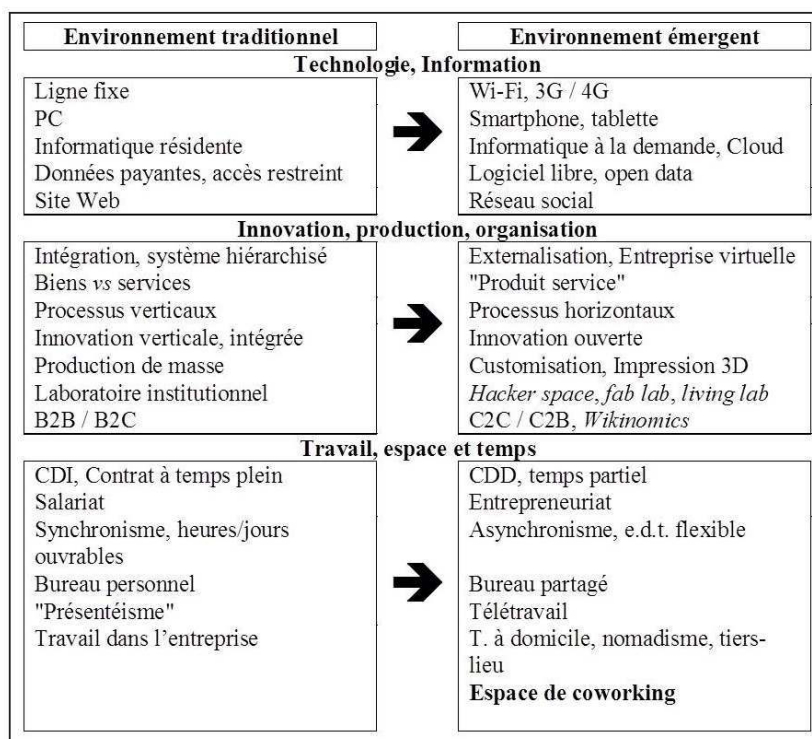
| Environnement traditionnel | Environnement émergent |
|---|---|
| **Technologie, Information** | |
| Ligne fixe | Wi-Fi, 3G / 4G |
| PC | Smartphone, tablette |
| Informatique résidente | Informatique à la demande, Cloud |
| Données payantes, accès restreint | Logiciel libre, open data |
| Site Web | Réseau social |
| **Innovation, production, organisation** | |
| Intégration, système hiérarchisé | Externalisation, Entreprise virtuelle |
| Biens *vs* services | "Produit service" |
| Processus verticaux | Processus horizontaux |
| Innovation verticale, intégrée | Innovation ouverte |
| Production de masse | Customisation, Impression 3D |
| Laboratoire institutionnel | *Hacker space*, *fab lab*, *living lab* |
| B2B / B2C | C2C / C2B, *Wikinomics* |
| **Travail, espace et temps** | |
| CDI, Contrat à temps plein | CDD, temps partiel |
| Salariat | Entrepreneuriat |
| Synchronisme, heures/jours ouvrables | Asynchronisme, e.d.t. flexible |
| Bureau personnel | Bureau partagé |
| "Présentéisme" | Télétravail |
| Travail dans l'entreprise | T. à domicile, nomadisme, tiers-lieu |
| | **Espace de coworking** |